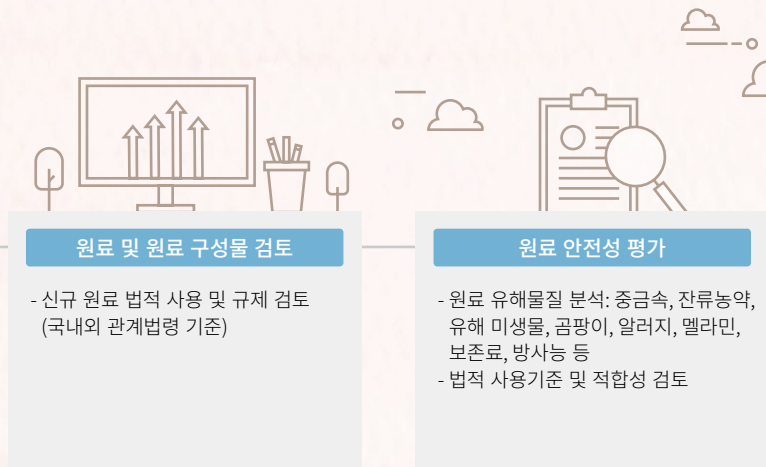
원료 및 원료 구성물 검토

- 신규 원료 법적 사용 및 규제 검토 (국내외 관계법령 기준)

원료 안전성 평가

- 원료 유해물질 분석: 중금속, 잔류농약, 유해 미생물, 곰팡이, 알러지, 멜라민, 보존료, 방사능 등
- 법적 사용기준 및 적합성 검토